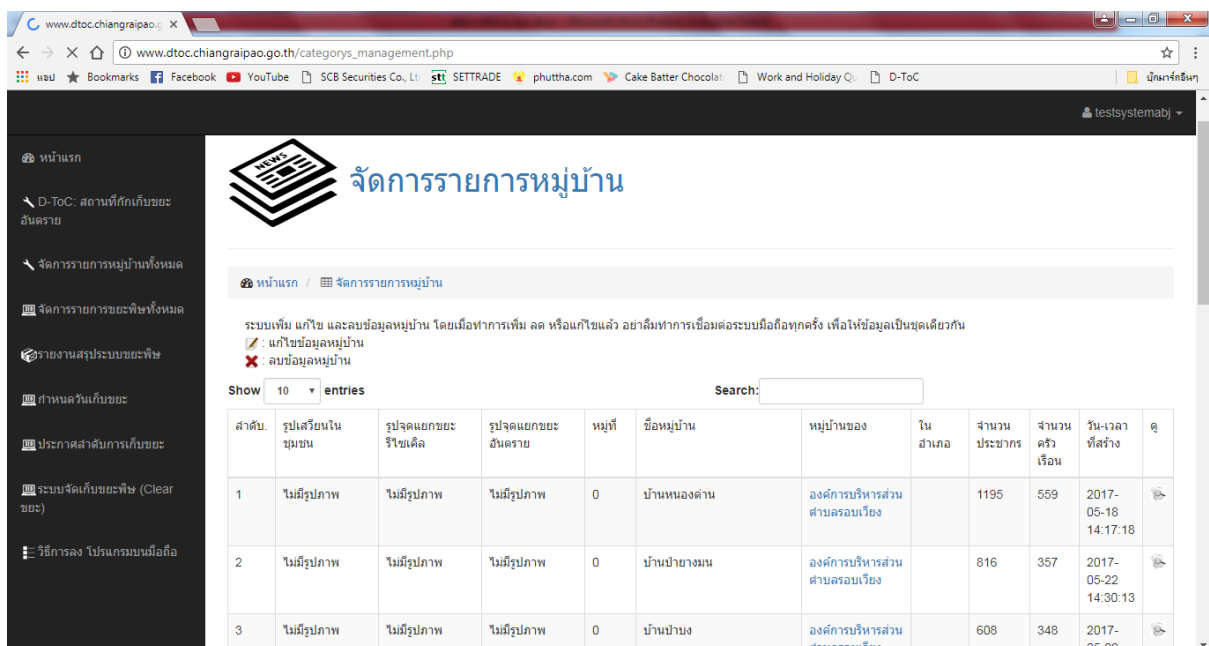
www.dtoc.chiangraipao.g ×

www.dtoc.chiangraipao.go.th/categorys_management.php

แอป Bookmarks Facebook YouTube SCB Securities Co., Lt SETTRADE phuttha.com Cake Batter Chocolat Work and Holiday Qu D-ToC บุ๊กมาร์กอื่นๆ

testsystemabj

หน้าแรก

D-ToC: สถานที่กักเก็บขยะอันตราย

จัดการรายการหมู่บ้านทั้งหมด

จัดการรายการขยะพิษทั้งหมด

รายงานสรุประบบขยะพิษ

กำหนดวันเก็บขยะ

ประกาศลำดับการเก็บขยะ

ระบบจัดเก็บขยะพิษ (Clear ขยะ)

วิธีการลง โปรแกรมบนมือถือ

จัดการรายการหมู่บ้าน

หน้าแรก / จัดการรายการหมู่บ้าน

ระบบเพิ่ม แก้ไข และลบข้อมูลหมู่บ้าน โดยเมื่อทำการเพิ่ม ลด หรือแก้ไขแล้ว อย่าลืมทำการเชื่อมต่อระบบมือถือทุกครั้ง เพื่อให้ข้อมูลเป็นชุดเดียวกัน
: แก้ไขข้อมูลหมู่บ้าน
: ลบข้อมูลหมู่บ้าน

Show 10 entries Search:

| ลำดับ. | รูปเสวียนในชุมชน | รูปจุดแยกขยะรีไซเคิล | รูปจุดแยกขยะอันตราย | หมู่ที่ | ชื่อหมู่บ้าน | หมู่บ้านของ | ในอำเภอ | จำนวนประชากร | จำนวนครัวเรือน | วัน-เวลาที่สร้าง | ดู |
|---|---|---|---|---|---|---|---|---|---|---|---|
| 1 | ไม่มีรูปภาพ | ไม่มีรูปภาพ | ไม่มีรูปภาพ | 0 | บ้านหนองด่าน | องค์การบริหารส่วนตำบลรอบเวียง | | 1195 | 559 | 2017-05-18 14:17:18 | |
| 2 | ไม่มีรูปภาพ | ไม่มีรูปภาพ | ไม่มีรูปภาพ | 0 | บ้านป่ายางมน | องค์การบริหารส่วนตำบลรอบเวียง | | 816 | 357 | 2017-05-22 14:30:13 | |
| 3 | ไม่มีรูปภาพ | ไม่มีรูปภาพ | ไม่มีรูปภาพ | 0 | บ้านป่าบง | องค์การบริหารส่วน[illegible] | | 608 | 348 | 2017-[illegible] | |